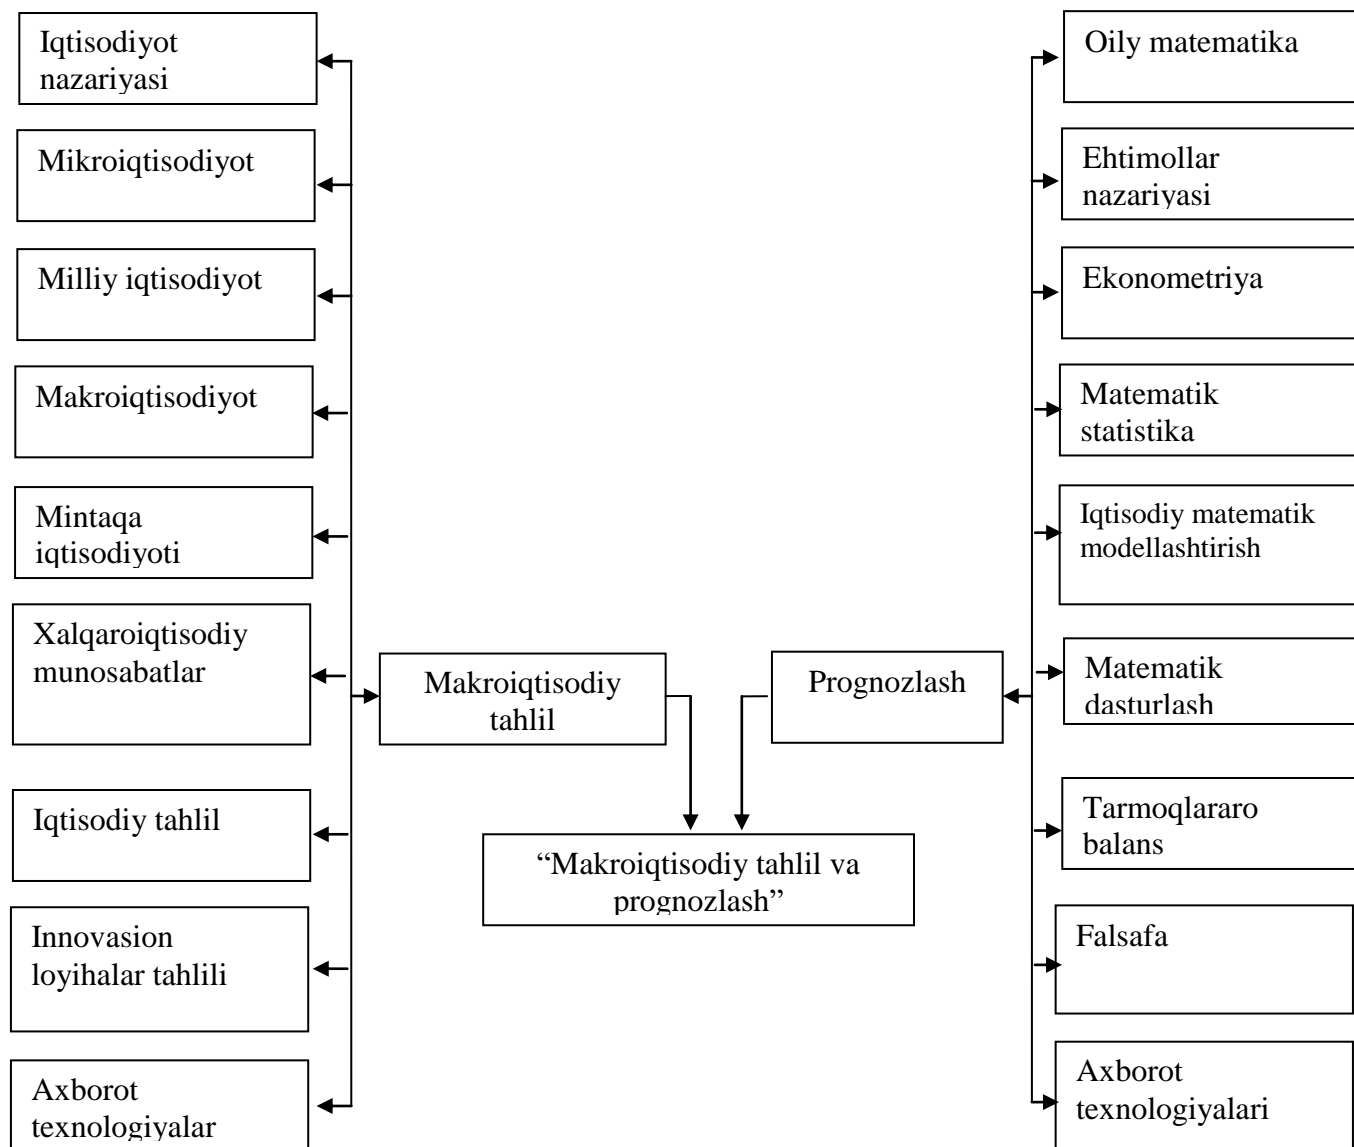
Iqtisodiyot nazariyasi

Mikroiqtisodiyot

Milliy iqtisodiyot

Makroiqtisodiyot

Mintaqa iqtisodiyoti

Xalqaroiqtisodiy munosabatlar

Iqtisodiy tahlil

Innovasion loyihalar tahlili

Axborot texnologiyalar

Makroiqtisodiy tahlil

Prognozlash

"Makroiqtisodiy tahlil va prognozlash"

Oily matematika

Ehtimollar nazariyasi

Ekonometriya

Matematik statistika

Iqtisodiy matematik modellashtirish

Matematik dasturlash

Tarmoqlararo balans

Falsafa

Axborot texnologiyalari